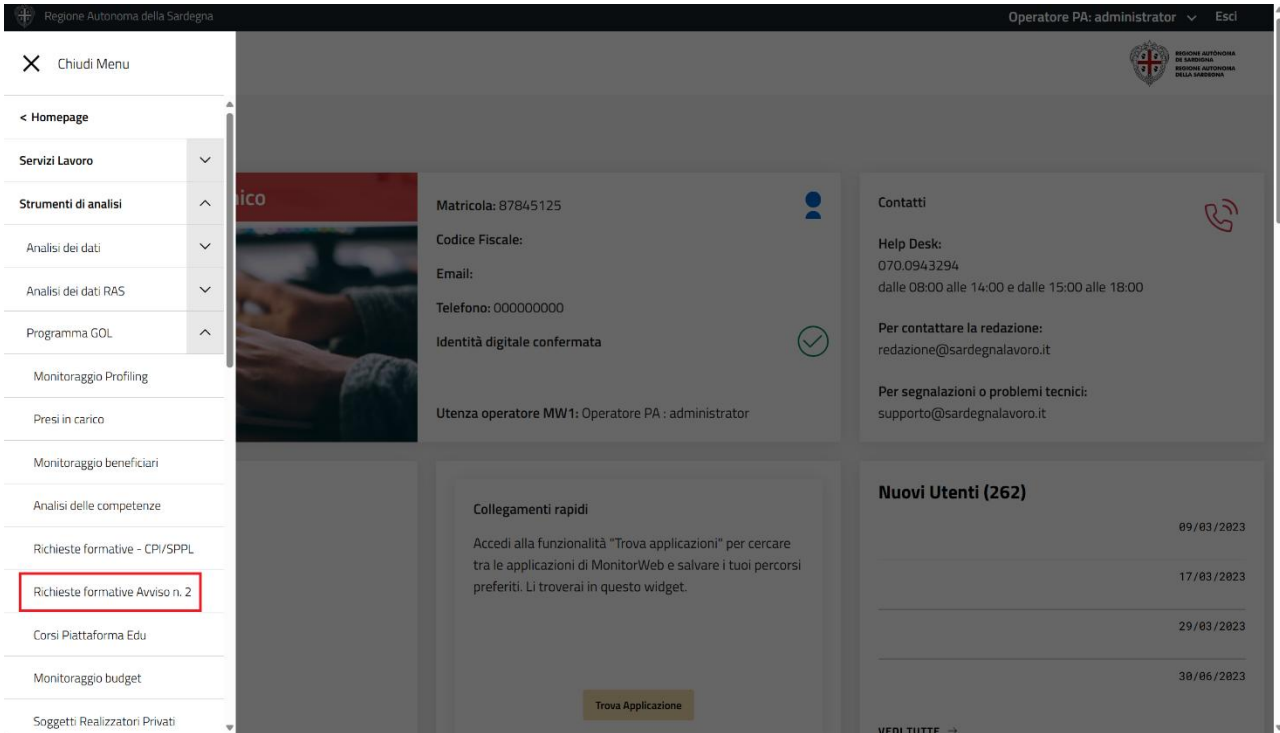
Regione Autonoma della Sardegna

Operatore PA: administrator Esci

Chiudi Menu

REGIONE AUTÒNOMA DE SARDIGNA
REGIONE AUTONOMA DELLA SARDEGNA

< Homepage

Servizi Lavoro

Strumenti di analisi

Analisi dei dati

Analisi dei dati RAS

Programma GOL

Monitoraggio Profiling

Presi in carico

Monitoraggio beneficiari

Analisi delle competenze

Richieste formative - CPI/SPPL

Richieste formative Avviso n. 2

Corsi Piattaforma Edu

Monitoraggio budget

Soggetti Realizzatori Privati

ico

Matricola: 87845125

Codice Fiscale:

Email:

Telefono: 000000000

Identità digitale confermata

Utenza operatore MW1: Operatore PA : administrator

Contatti

Help Desk:
070.0943294
dalle 08:00 alle 14:00 e dalle 15:00 alle 18:00

Per contattare la redazione:
redazione@sardegnalavoro.it

Per segnalazioni o problemi tecnici:
supporto@sardegnalavoro.it

Collegamenti rapidi

Accedi alla funzionalità "Trova applicazioni" per cercare tra le applicazioni di MonitorWeb e salvare i tuoi percorsi preferiti. Li troverai in questo widget.

Trova Applicazione

Nuovi Utenti (262)

09/03/2023

17/03/2023

29/03/2023

30/06/2023

VEDI TUTTE →